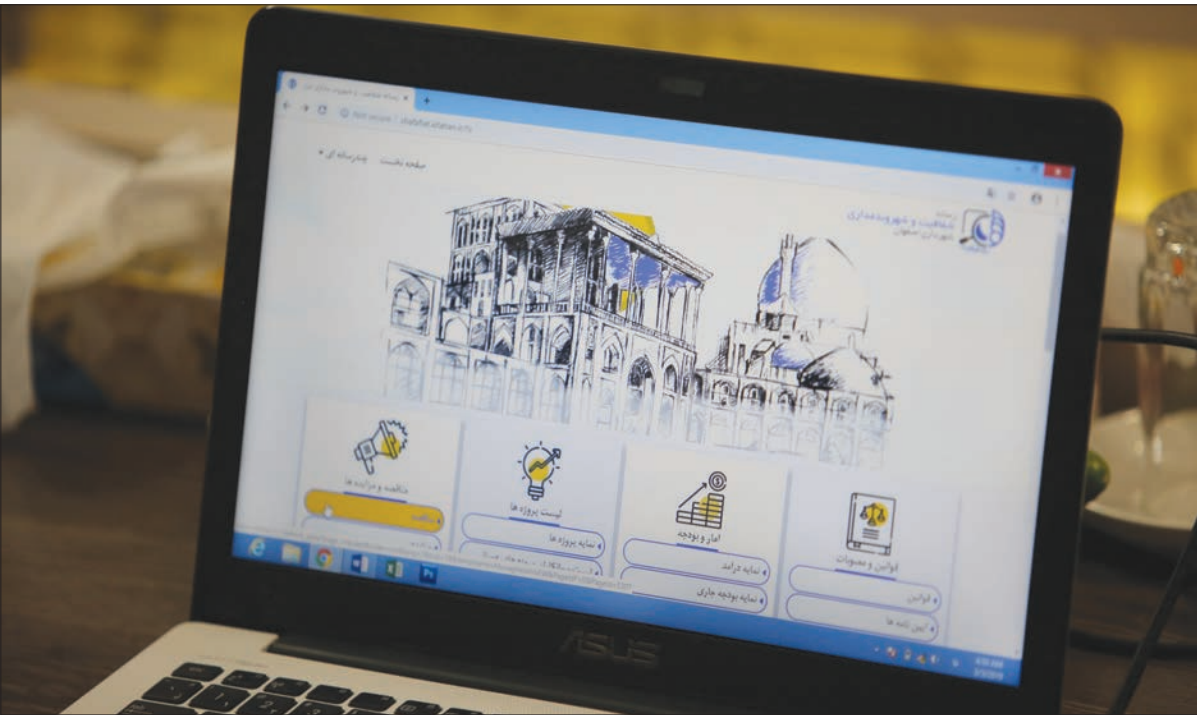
سامانه شفافیت و شهروندمداری
Not secure | shafafiat.isfahan.ir/fa

صفحه نخست
سامانه ای

سامانه شفافیت و شهروندمداری
شهرداری اصفهان

مناقصه و مزایده ها
مناقصه

لیست پروژه ها
نمایه پروژه ها

آمار و بودجه
نمایه درآمد
نمایه بودجه جاری

قوانین و مصوبات
قوانین
آیین نامه ها

ASUS